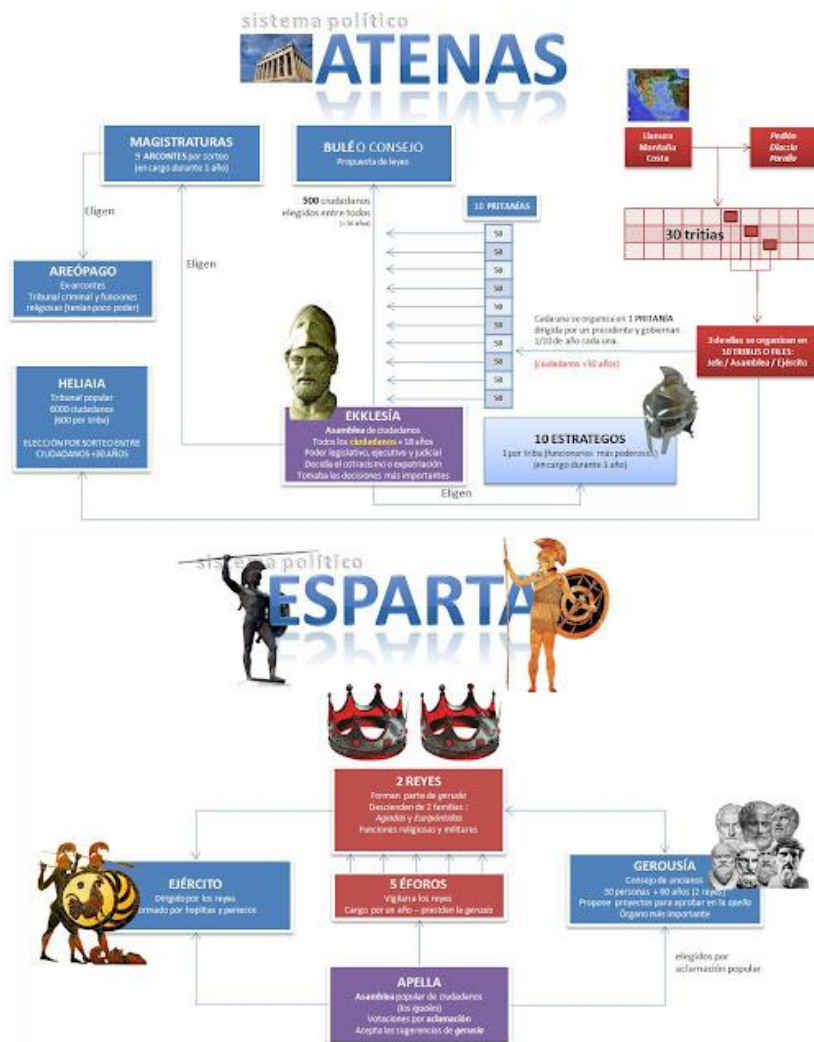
sistema político
ATENAS

MAGISTRATURAS
9 ARCONTES por sorteo
(en cargo durante 1 año)

BULÉ O CONSEJO
Propuesta de leyes

Llanura
Montaña
Costa

Pedión
Diacria
Paralia

Eligen

500 ciudadanos elegidos entre todos
(+30 años)

10 PRITANÍAS

50
50
50
50
50
50
50
50
50
50

30 tritias

AREÓPAGO
Ex-arcontes
Tribunal criminal y funciones religiosas (tenían poco poder)

Eligen

Cada una se organiza en 1 PRITANÍA dirigida por un presidente y gobiernan 1/10 de año cada una.

(ciudadanos +30 años)

3 de ellas se organizan en 10 TRIBUS O FILES:
Jefe / Asamblea / Ejército

HELIAIA
Tribunal popular
6000 ciudadanos
(600 por tribu)

ELECCIÓN POR SORTEO ENTRE CIUDADANOS +30 AÑOS

EKKLESÍA
Asamblea de ciudadanos
Todos los ciudadanos + 18 años
Poder legislativo, ejecutivo y judicial
Decidía el ostracismo o expatriación
Tomaba las decisiones más importantes

10 ESTRATEGOS
1 por tribu (funcionarios más poderosos)
(en cargo durante 1 año)

Eligen

sistema político
ESPARTA

2 REYES
Forman parte de gerusía
Descienden de 2 familias :
Agiadas y Euripóntidas
Funciones religiosas y militares

EJÉRCITO
Dirigido por los reyes
Formado por hoplitas y periecos

5 ÉFOROS
Vigilan a los reyes
Cargo por un año – presiden la gerusía

GEROUSÍA
Consejo de ancianos
30 personas + 60 años (2 reyes)
Propone proyectos para aprobar en la apella
Órgano más importante

elegidos por aclamación popular

APELLA
Asamblea popular de ciudadanos
(los iguales)
Votaciones por aclamación
Acepta las sugerencias de gerusía